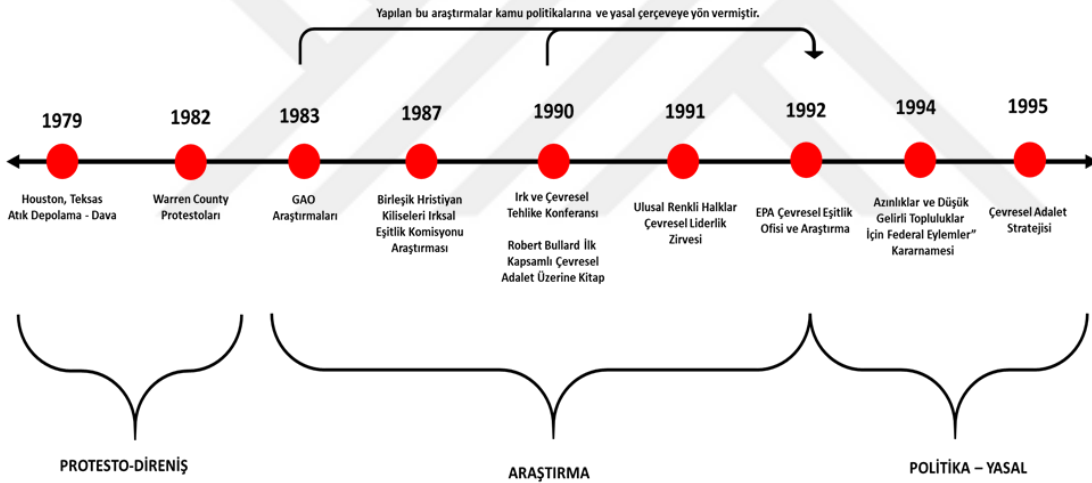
Yapılan bu araştırmalar kamu politikalarına ve yasal çerçeveye yön vermiştir.

1979
Houston, Teksas Atık Depolama - Dava

1982
Warren County Protestoları

1983
GAO Araştırmaları

1987
Birleşik Hristiyan Kiliseleri Irksal Eşitlik Komisyonu Araştırması

1990
Irk ve Çevresel Tehlike Konferansı

Robert Bullard İlk Kapsamlı Çevresel Adalet Üzerine Kitap

1991
Ulusal Renkli Halklar Çevresel Liderlik Zirvesi

1992
EPA Çevresel Eşitlik Ofisi ve Araştırma

1994
Azınlıklar ve Düşük Gelirli Topluluklar İçin Federal Eylemler" Kararnamesi

1995
Çevresel Adalet Stratejisi

PROTESTO-DİRENİŞ

ARAŞTIRMA

POLİTİKA – YASAL